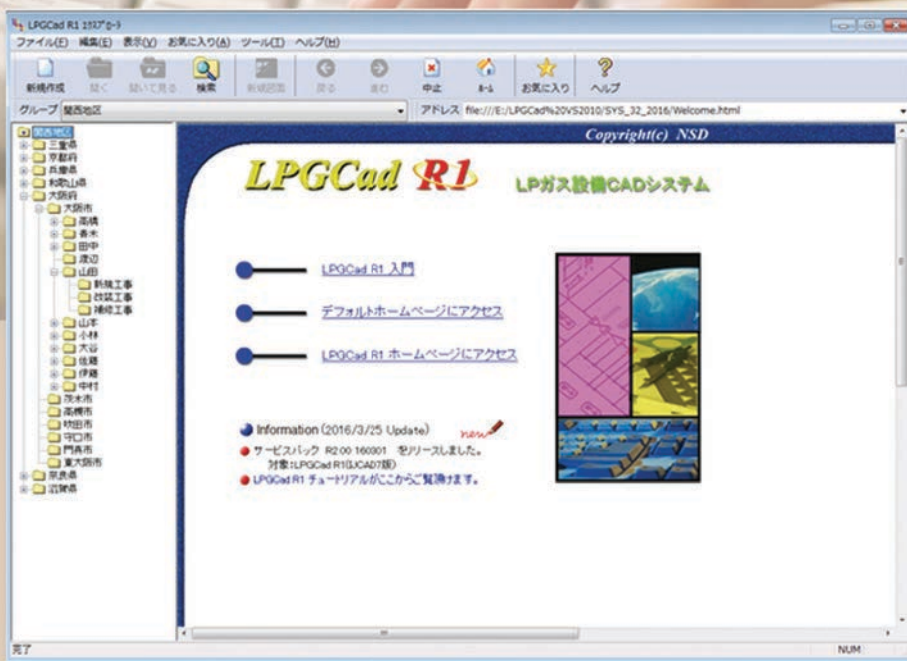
LPGCad R1 エクスプローラ

ファイル(F) 編集(E) 表示(V) お気に入り(A) ツール(T) ヘルプ(H)

新規作成 開く 開いて見る 検索 新規図面 戻る 進む 中止 ホーム お気に入り ヘルプ

グループ 関西地区

アドレス file:///E:/LPGCad%20VS2010/SYS_32_2016/Welcome.html

関西地区
三重県
京都府
兵庫県
和歌山県
大阪府
大阪市
高橋
吉木
田中
渡辺
山田
新築工事
改装工事
補修工事
山本
小林
大谷
佐藤
伊藤
中村
茨木市
高槻市
枚方市
守口市
門真市
東大阪市
奈良県
滋賀県

Copyright(c) NSD

LPGCad R1

LPガス設備CADシステム

LPGCad R1 入門

デフォルトホームページにアクセス

LPGCad R1 ホームページにアクセス

Information (2016/3/25 Update) new

サービスパック R2.00 160001 をリリースしました。
対象:LPGCad R1(JCAD7版)

LPGCad R1 チュートリアルがここからご覧頂けます。

完了

NUM